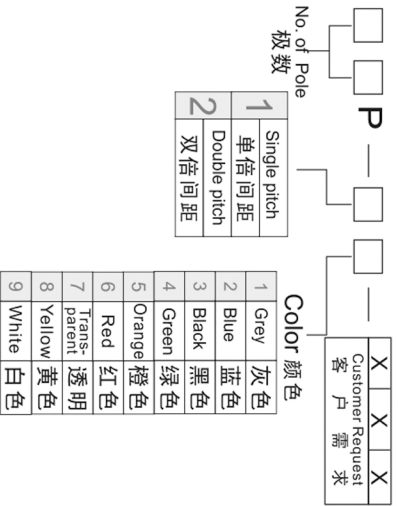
No. of Pole
极数

P

| 1 | Single pitch | 单倍间距 |
|---|---|---|
| 2 | Double pitch | 双倍间距 |

Color 颜色

| 1 | Grey | 灰色 |
|---|---|---|
| 2 | Blue | 蓝色 |
| 3 | Black | 黑色 |
| 4 | Green | 绿色 |
| 5 | Orange | 橙色 |
| 6 | Red | 红色 |
| 7 | Transparent | 透明 |
| 8 | Yellow | 黄色 |
| 9 | White | 白色 |

X X X
Customer Request
客户需求